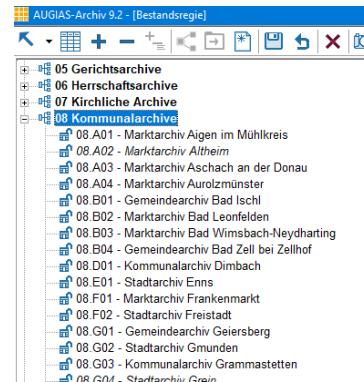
AUGIAS-Archiv 9.2 - [Bestandsregie]

05 Gerichtsarchive
06 Herrschaftsarchive
07 Kirchliche Archive
08 Kommunalarchive
08.A01 - Marktarchiv Aigen im Mühlkreis
08.A02 - Marktarchiv Altheim
08.A03 - Marktarchiv Aschach an der Donau
08.A04 - Marktarchiv Aurolzmünster
08.B01 - Gemeindearchiv Bad Ischl
08.B02 - Marktarchiv Bad Leonfelden
08.B03 - Marktarchiv Bad Wimsbach-Neydharting
08.B04 - Gemeindearchiv Bad Zell bei Zellhof
08.D01 - Kommunalarchiv Dimbach
08.E01 - Stadtarchiv Enns
08.F01 - Marktarchiv Frankenmarkt
08.F02 - Stadtarchiv Freistadt
08.G01 - Gemeindearchiv Geiersberg
08.G02 - Stadtarchiv Gmunden
08.G03 - Kommunalarchiv Grammastetten
08.G04 - Stadtarchiv Grein